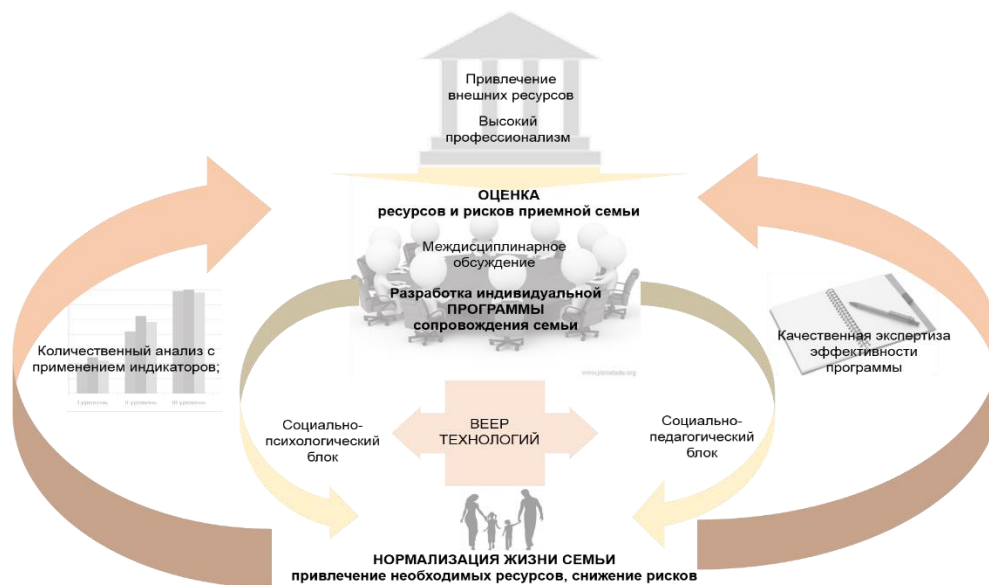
Привлечение внешних ресурсов

Высокий профессионализм

ОЦЕНКА
ресурсов и рисков приемной семьи

Междисциплинарное обсуждение

Разработка индивидуальной ПРОГРАММЫ сопровождения семьи

Количественный анализ с применением индикаторов;

I уровень   II уровень   III уровень

Качественная экспертиза эффективности программы

Социально-психологический блок

ВЕЕР ТЕХНОЛОГИЙ

Социально-педагогический блок

НОРМАЛИЗАЦИЯ ЖИЗНИ СЕМЬИ
привлечение необходимых ресурсов, снижение рисков